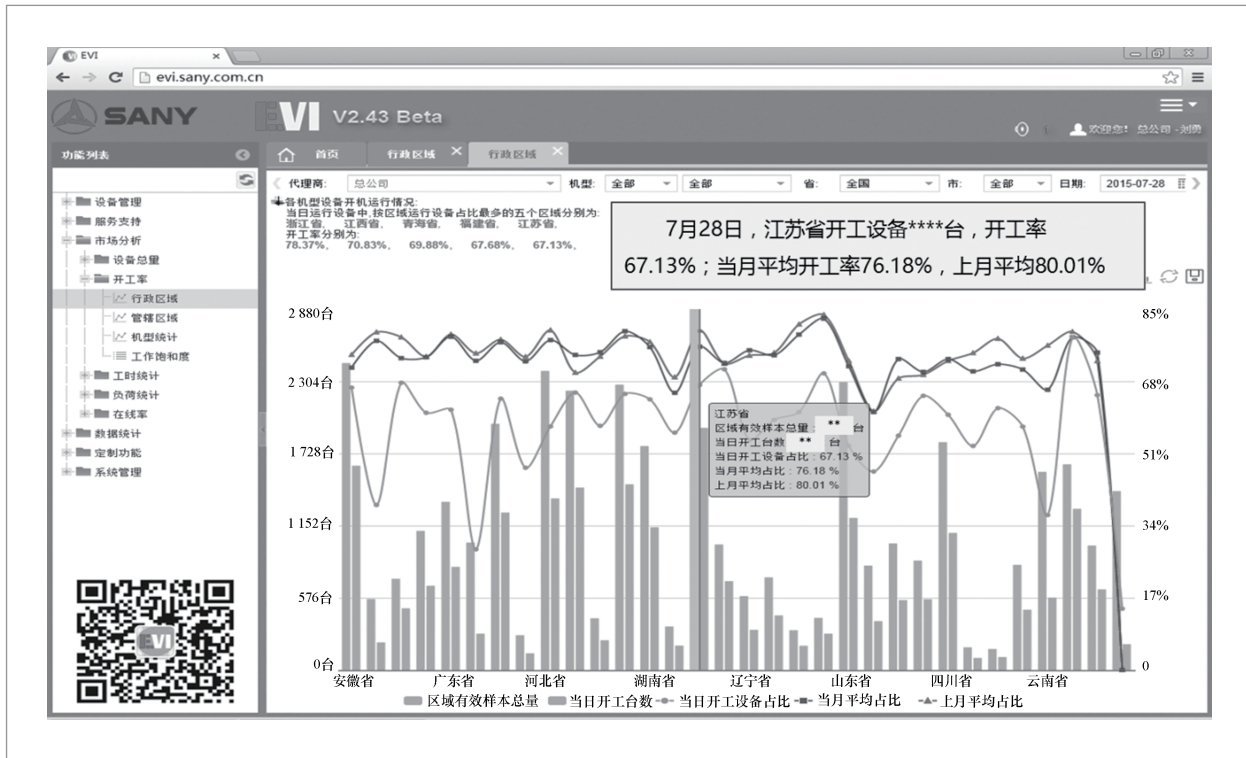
EVI ×
evi.sany.com.cn

SANY
EVI V2.43 Beta
欢迎您！总公司 - 刘勇

功能列表
首页 行政区域 × 行政区域 ×

设备管理
服务支持
市场分析
设备总量
开工率
行政区域
管辖区域
机型统计
工作饱和度
工时统计
负荷统计
在线率
数据统计
定制功能
系统管理

代理商: 总公司 机型: 全部 全部 省: 全国 市: 全部 日期: 2015-07-28

各机型设备开机运行情况:
当日运行设备中,按区域运行设备占比最多的五个区域分别为:
浙江省、 江西省、 青海省、 福建省、 江苏省,
开工率分别为:
78.37%、 70.83%、 69.88%、 67.68%、 67.13%、

7月28日，江苏省开工设备****台，开工率67.13%；当月平均开工率76.18%，上月平均80.01%

2 880台
2 304台
1 728台
1 152台
576台
0台

85%
68%
51%
34%
17%
0

江苏省
区域有效样本总量： ** 台
当日开工台数： ** 台
当日开工设备占比：67.13 %
当月平均占比：76.18 %
上月平均占比：80.01 %

安徽省 广东省 河北省 湖南省 辽宁省 山东省 四川省 云南省

区域有效样本总量 当日开工台数 当日开工设备占比 当月平均占比 上月平均占比